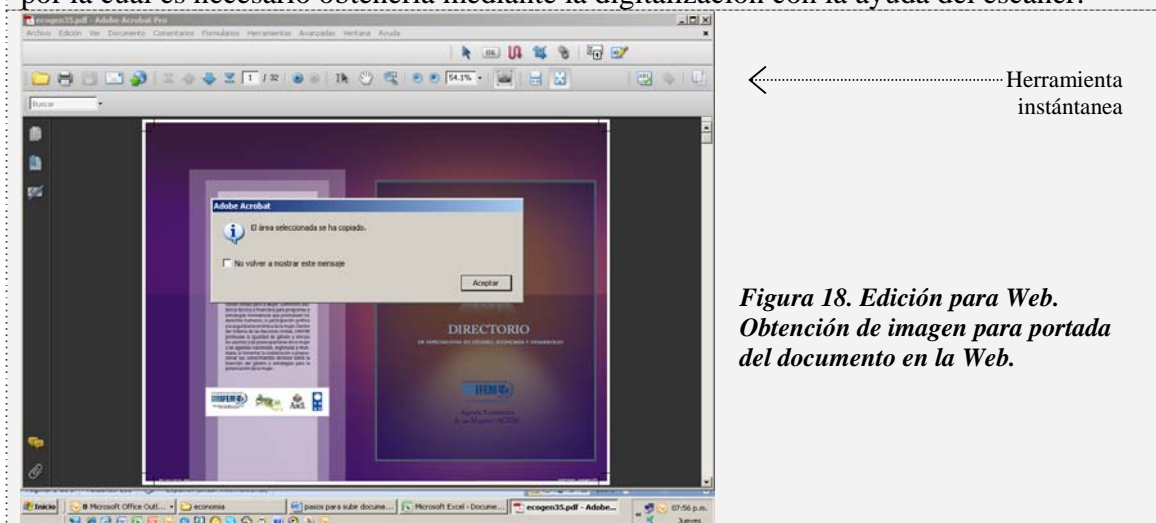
por la cual es necesario obtenerla mediante la digitalización con la ayuda del escáner.

ecogen35.pdf - Adobe Acrobat Pro

Archivo Edición Ver Documento Comentarios Formularios Herramientas Avanzadas Ventana Ayuda

1 / 32

54.1%

Buscar

Adobe Acrobat

El área seleccionada se ha copiado.

No volver a mostrar este mensaje

Aceptar

DIRECTORIO

Herramienta instántanea

Figura 18. Edición para Web. Obtención de imagen para portada del documento en la Web.

Inicio

8 Microsoft Office Outl...

economia

pasos para subir docume...

Microsoft Excel - Docume...

ecogen35.pdf - Adobe...

07:56 p.m.

Jueves